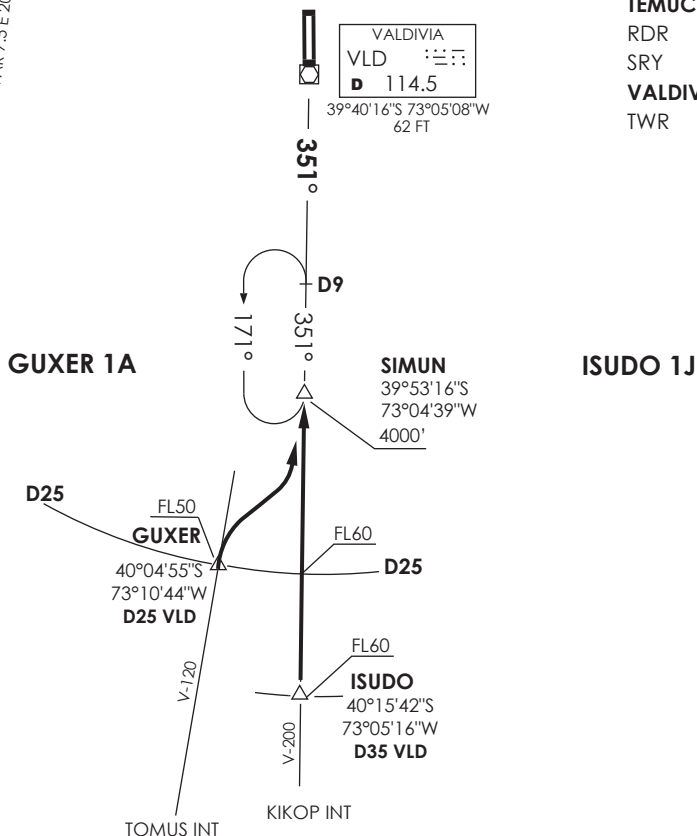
TEMUC
RDR
SRY
VALDIV
TWR

VALDIVIA
VLD
D 114.5
39°40'16"S 73°05'08"W
62 FT

351°

D9

171°

351°

GUXER 1A

SIMUN
39°53'16"S
73°04'39"W
4000'

ISUDO 1J

D25

FL50
GUXER
40°04'55"S
73°10'44"W
D25 VLD

FL60

D25

FL60
ISUDO
40°15'42"S
73°05'16"W
D35 VLD

V-120

V-200

KIKOP INT

TOMUS INT